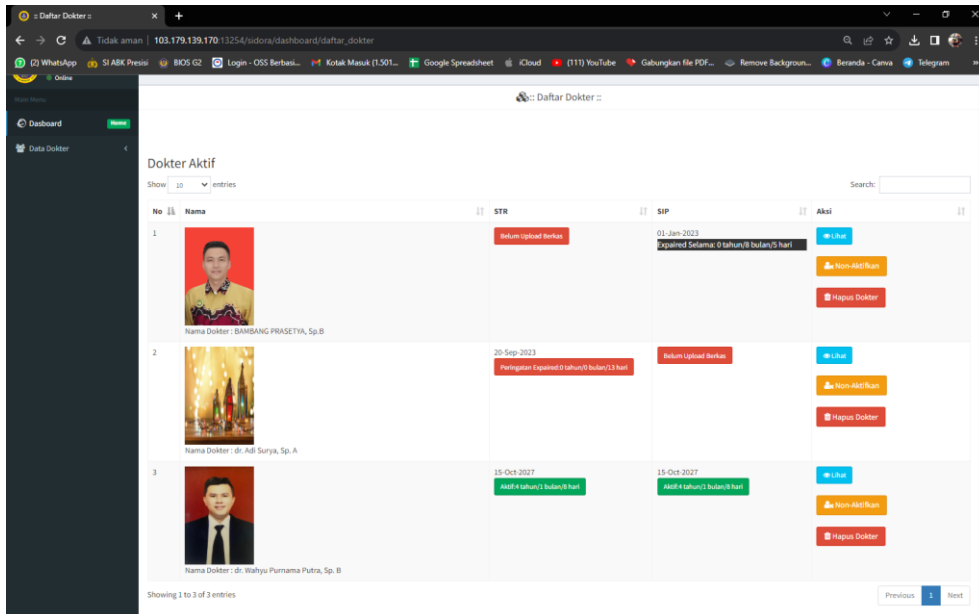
:: Daftar Dokter ::

Tidak aman | 103.179.139.170:13254/sidora/dashboard/daftar_dokter

(2) WhatsApp SI ABK Presisi BIOS G2 Login - OSS Berbasi... Kotak Masuk (1.501... Google Spreadsheet iCloud (111) YouTube Gabungkan file PDF... Remove Backgroun... Beranda - Canva Telegram

Online

Main Menu

Dasboard Home

Data Dokter

:: Daftar Dokter ::

Dokter Aktif

Show 10 entries

Search:

| No | Nama | STR | SIP | Aksi |
|---|---|---|---|---|
| 1 | Nama Dokter : BAMBANG PRASETYA, Sp.B | Belum Upload Berkas | 01-Jan-2023 Expaired Selama: 0 tahun/8 bulan/5 hari | Lihat Non-Aktifkan Hapus Dokter |
| 2 | Nama Dokter : dr. Adi Surya, Sp. A | 20-Sep-2023 Peringatan Expaired:0 tahun/0 bulan/13 hari | Belum Upload Berkas | Lihat Non-Aktifkan Hapus Dokter |
| 3 | Nama Dokter : dr. Wahyu Purnama Putra, Sp. B | 15-Oct-2027 Aktif:4 tahun/1 bulan/8 hari | 15-Oct-2027 Aktif:4 tahun/1 bulan/8 hari | Lihat Non-Aktifkan Hapus Dokter |

Showing 1 to 3 of 3 entries

Previous 1 Next